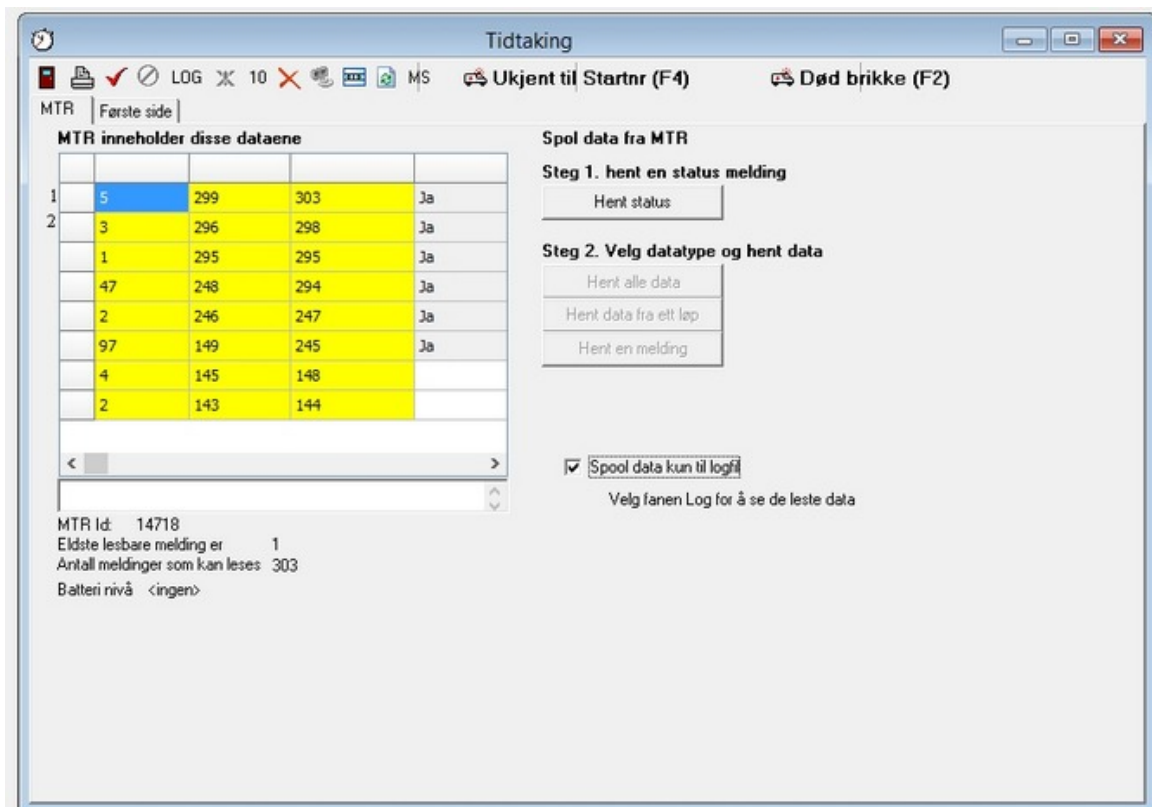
Tidtaking

LOG 10 MS Ukjent til Startnr (F4) Død brikke (F2)

MTR | Første side

MTR inneholder disse dataene

| | | | | |
|---|---|---|---|---|
| 1 | 5 | 299 | 303 | Ja |
| 2 | 3 | 296 | 298 | Ja |
| | 1 | 295 | 295 | Ja |
| | 47 | 248 | 294 | Ja |
| | 2 | 246 | 247 | Ja |
| | 97 | 149 | 245 | Ja |
| | 4 | 145 | 148 | |
| | 2 | 143 | 144 | |

MTR Id: 14718
Eldste lesbare melding er 1
Antall meldinger som kan leses 303
Batteri nivå <ingen>

Spol data fra MTR

Steg 1. hent en status melding

Hent status

Steg 2. Velg datatype og hent data

Hent alle data

Hent data fra ett løp

Hent en melding

Spool data kun til logfil

Velg fanen Log for å se de leste data